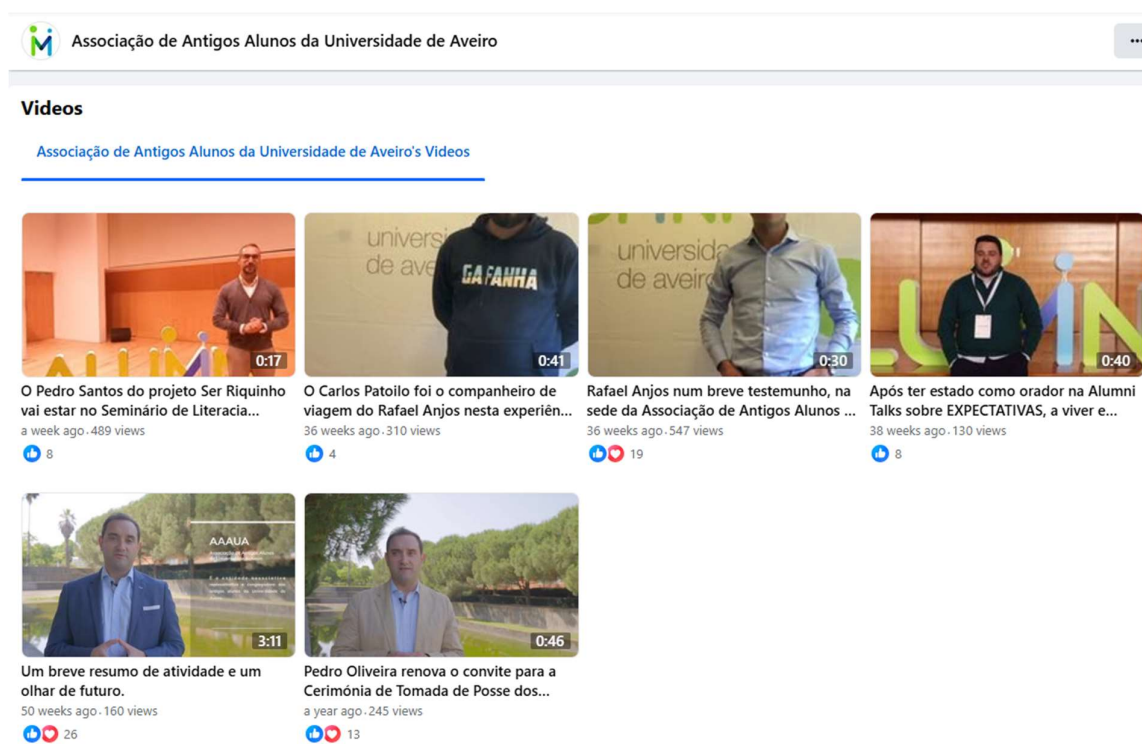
Associação de Antigos Alunos da Universidade de Aveiro

Videos

Associação de Antigos Alunos da Universidade de Aveiro's Videos

0:17
O Pedro Santos do projeto Ser Riquinho vai estar no Seminário de Literacia...
a week ago · 489 views
8

universidade de aveiro
GAFANHA
0:41
O Carlos Patoilo foi o companheiro de viagem do Rafael Anjos nesta experiên...
36 weeks ago · 310 views
4

universidade de aveiro
0:30
Rafael Anjos num breve testemunho, na sede da Associação de Antigos Alunos ...
36 weeks ago · 547 views
19

0:40
Após ter estado como orador na Alumni Talks sobre EXPECTATIVAS, a viver e...
38 weeks ago · 130 views
8

AAAUA
3:11
Um breve resumo de atividade e um olhar de futuro.
50 weeks ago · 160 views
26

0:46
Pedro Oliveira renova o convite para a Cerimónia de Tomada de Posse dos...
a year ago · 245 views
13